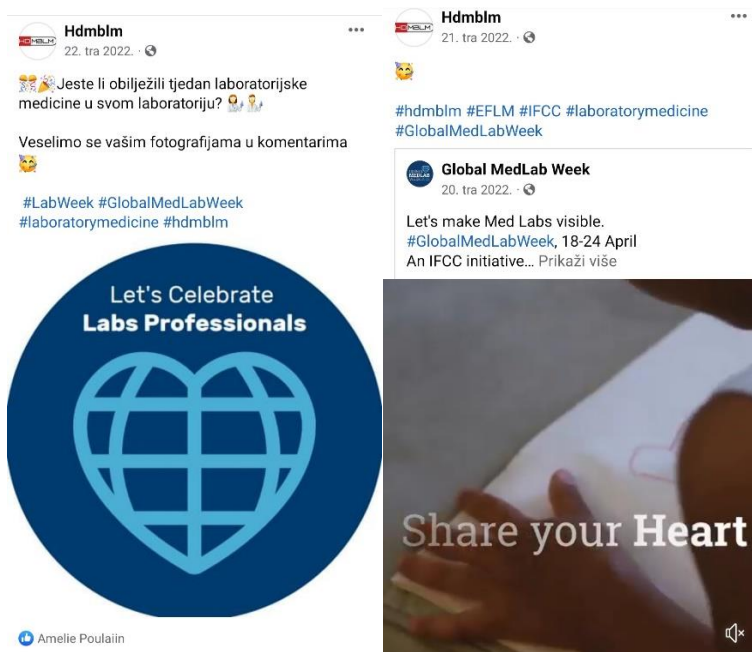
Hdmblm
22. tra 2022. ·

Jeste li obilježili tjedan laboratorijske medicine u svom laboratoriju?

Veselimo se vašim fotografijama u komentarima

#LabWeek #GlobalMedLabWeek #laboratorymedicine #hdmblm

Let's Celebrate
Labs Professionals

Amelie Poulaiin

Hdmblm
21. tra 2022. ·

#hdmblm #EFLM #IFCC #laboratorymedicine #GlobalMedLabWeek

Global MedLab Week
20. tra 2022. ·

Let's make Med Labs visible.
#GlobalMedLabWeek, 18-24 April
An IFCC initiative... Prikaži više

Share your Heart